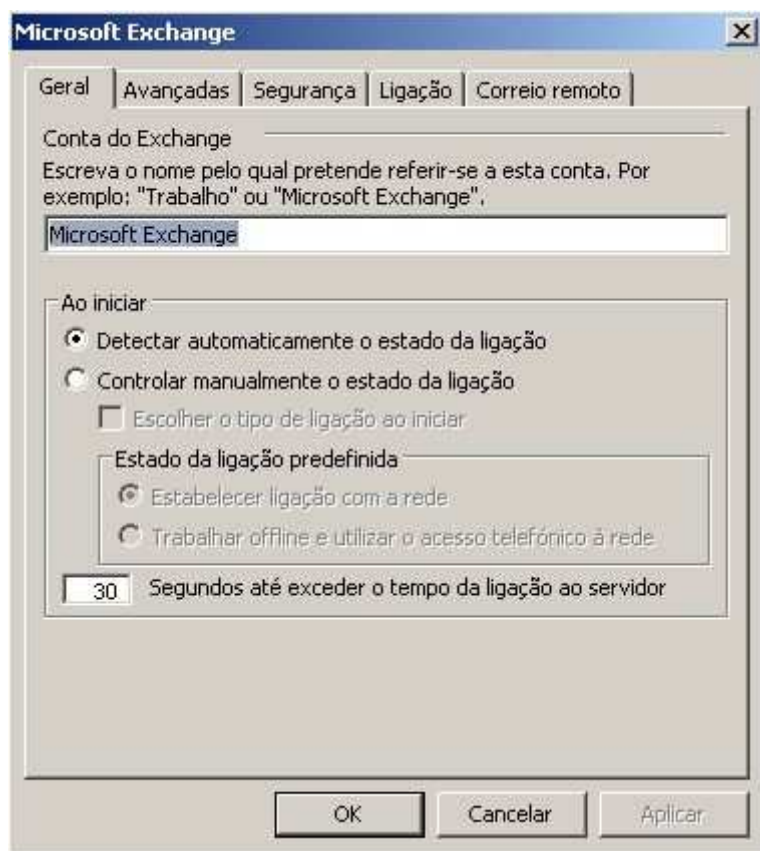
Microsoft Exchange

Geral | Avançadas | Segurança | Ligação | Correio remoto

Conta do Exchange

Escreva o nome pelo qual pretende referir-se a esta conta. Por exemplo: "Trabalho" ou "Microsoft Exchange".

Microsoft Exchange

Ao iniciar

Detectar automaticamente o estado da ligação

Controlar manualmente o estado da ligação

Escolher o tipo de ligação ao iniciar

Estado da ligação predefinida

Estabelecer ligação com a rede

Trabalhar offline e utilizar o acesso telefónico à rede

30 Segundos até exceder o tempo da ligação ao servidor

OK | Cancelar | Aplicar